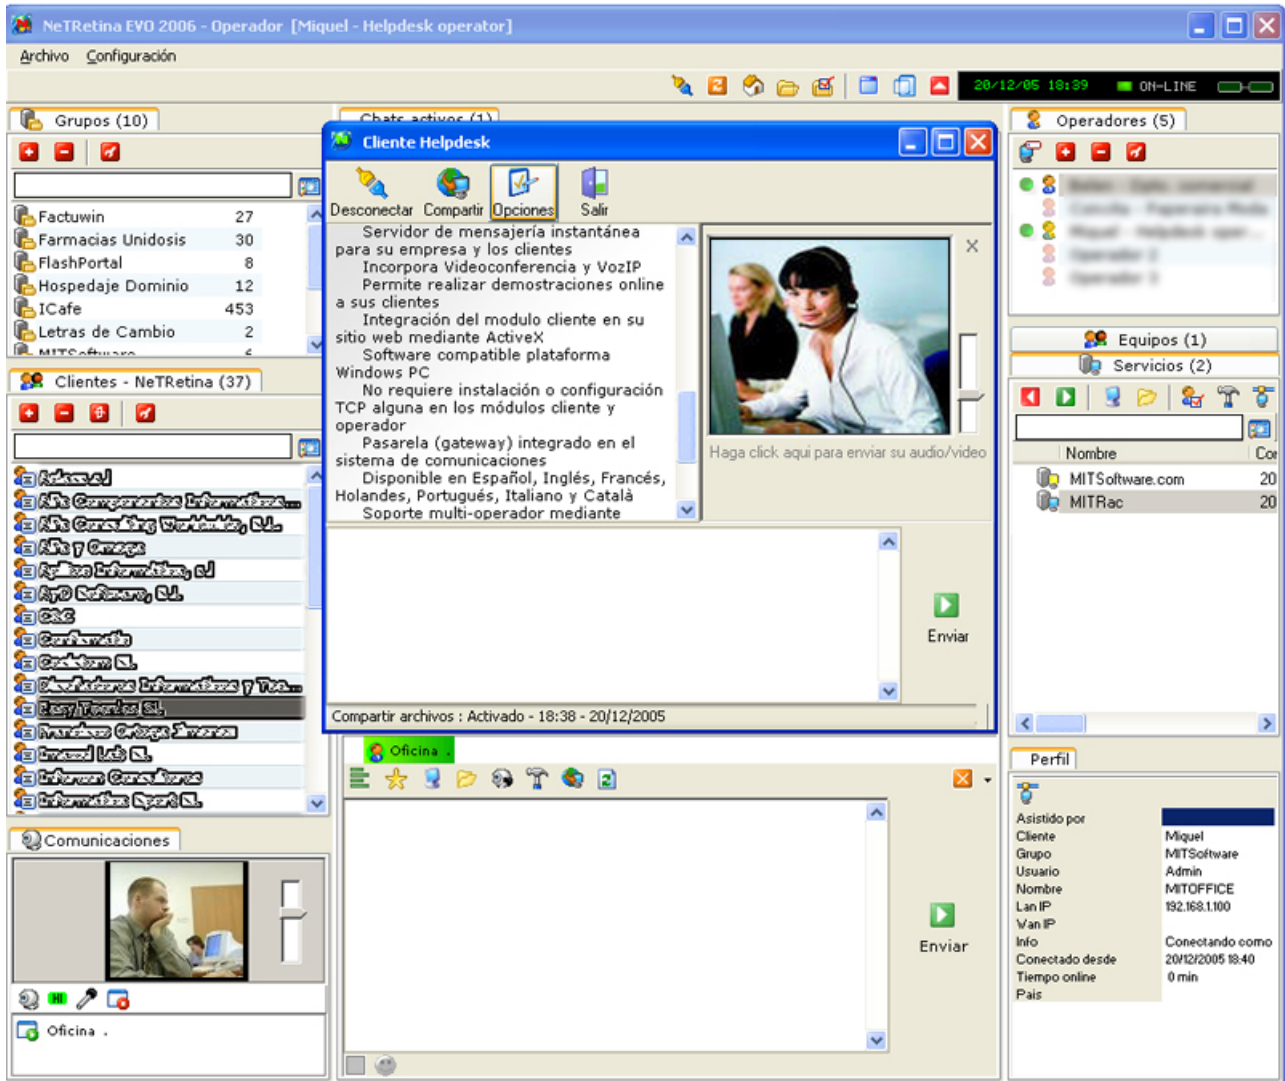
NeTRetina EVO 2006 - Operador [Miquel - Helpdesk operator]

Archivo Configuración

20/12/05 18:39 ON-LINE

Grupos (10)

| Factuwin | 27 |
|---|---|
| Farmacias Unidosis | 30 |
| FlashPortal | 8 |
| Hospedaje Dominio | 12 |
| ICafe | 453 |
| Letras de Cambio | 2 |
| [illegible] | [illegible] |

Clientes - NeTRetina (37)

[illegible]

Comunicaciones

Oficina .

Chats activos (1)

Cliente Helpdesk

Desconectar Compartir Opciones Salir

Servidor de mensajería instantánea para su empresa y los clientes
Incorpora Videoconferencia y VozIP
Permite realizar demostraciones online a sus clientes
Integración del modulo cliente en su sitio web mediante ActiveX
Software compatible plataforma Windows PC
No requiere instalación o configuración TCP alguna en los módulos cliente y operador
Pasarela (gateway) integrado en el sistema de comunicaciones
Disponible en Español, Inglés, Francés, Holandes, Portugués, Italiano y Català
Soporte multi-operador mediante

Haga click aqui para enviar su audio/video

Enviar

Compartir archivos : Activado - 18:38 - 20/12/2005

Oficina .

Enviar

Operadores (5)

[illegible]

Equipos (1)

Servicios (2)

| Nombre | Cor |
|---|---|
| MITSoftware.com | 20 |
| MITRac | 20 |

Perfil

| Asistido por | |
|---|---|
| Cliente | Miquel |
| Grupo | MITSoftware |
| Usuario | Admin |
| Nombre | MITOFFICE |
| Lan IP | 192.168.1.100 |
| Wan IP | |
| Info | Conectando como |
| Conectado desde | 20/12/2005 18:40 |
| Tiempo online | 0 min |
| Pais | |